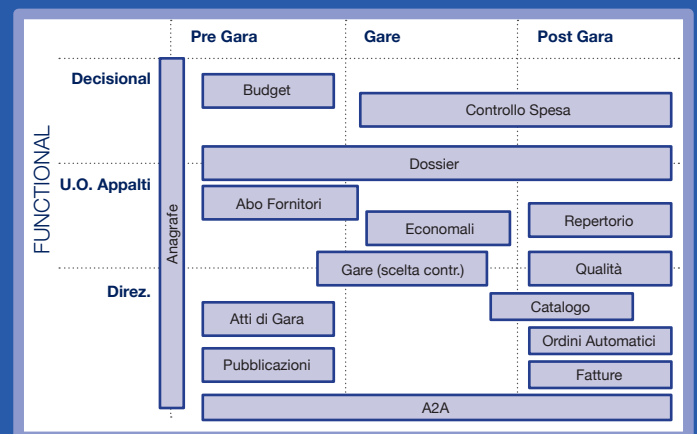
| | Pre Gara | Gare | Post Gara |
|---|---|---|---|
| Decisional | Budget | Controllo Spesa | |
| U.O. Appalti | Dossier | | |
| | Abo Fornitori | Economali | Repertorio |
| Direz. | | Gare (scelta contr.) | Qualità |
| | | | Catalogo |
| | Atti di Gara | | Ordini Automatici |
| | Pubblicazioni | | Fatture |
| | A2A | | |

FUNCTIONAL

Anagrafe